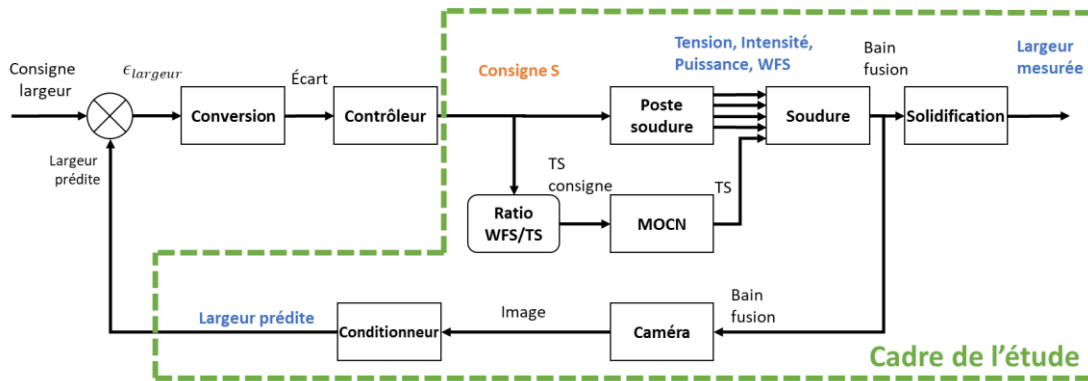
Consigne largeur

$\epsilon_{largeur}$

Conversion

Écart

Contrôleur

Consigne S

Tension, Intensité, Puissance, WFS

Bain fusion

Largeur mesurée

Poste soudure

Soudure

Solidification

Largeur prédite

TS consigne

TS

Ratio WFS/TS

MOCN

Image

Bain fusion

Largeur prédite

Conditionneur

Caméra

Cadre de l'étude